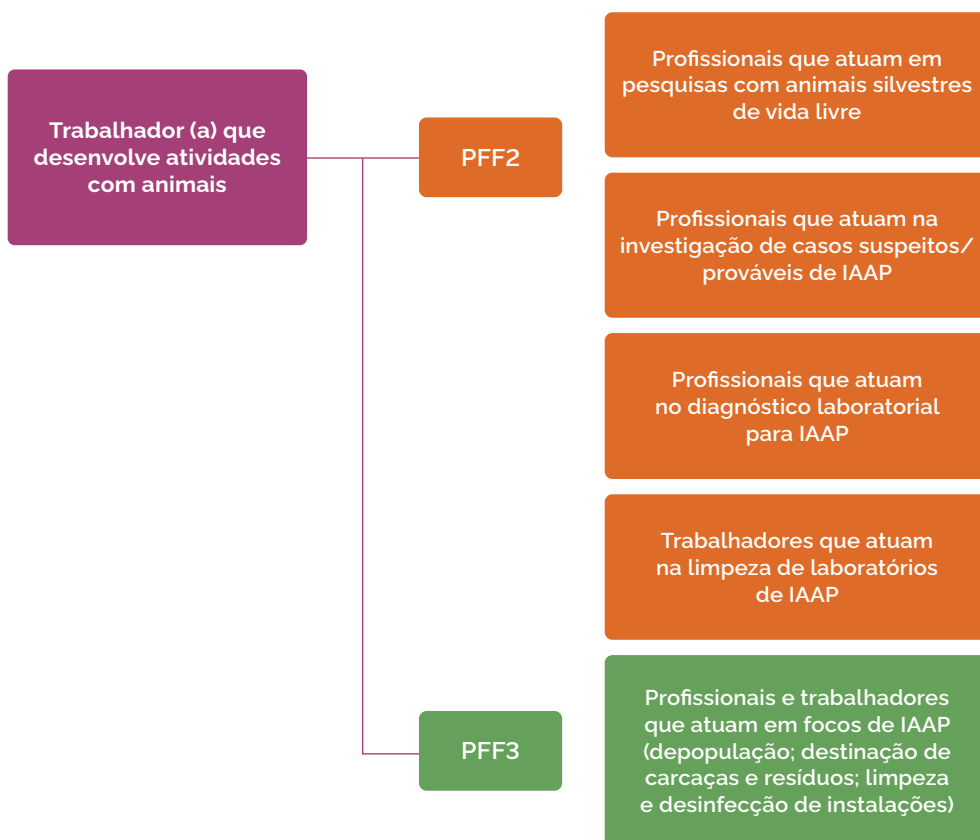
Trabalhador (a) que desenvolve atividades com animais

PFF2

Profissionais que atuam em pesquisas com animais silvestres de vida livre

Profissionais que atuam na investigação de casos suspeitos/ prováveis de IAAP

Profissionais que atuam no diagnóstico laboratorial para IAAP

Trabalhadores que atuam na limpeza de laboratórios de IAAP

PFF3

Profissionais e trabalhadores que atuam em focos de IAAP (depopulação; destinação de carcaças e resíduos; limpeza e desinfecção de instalações)